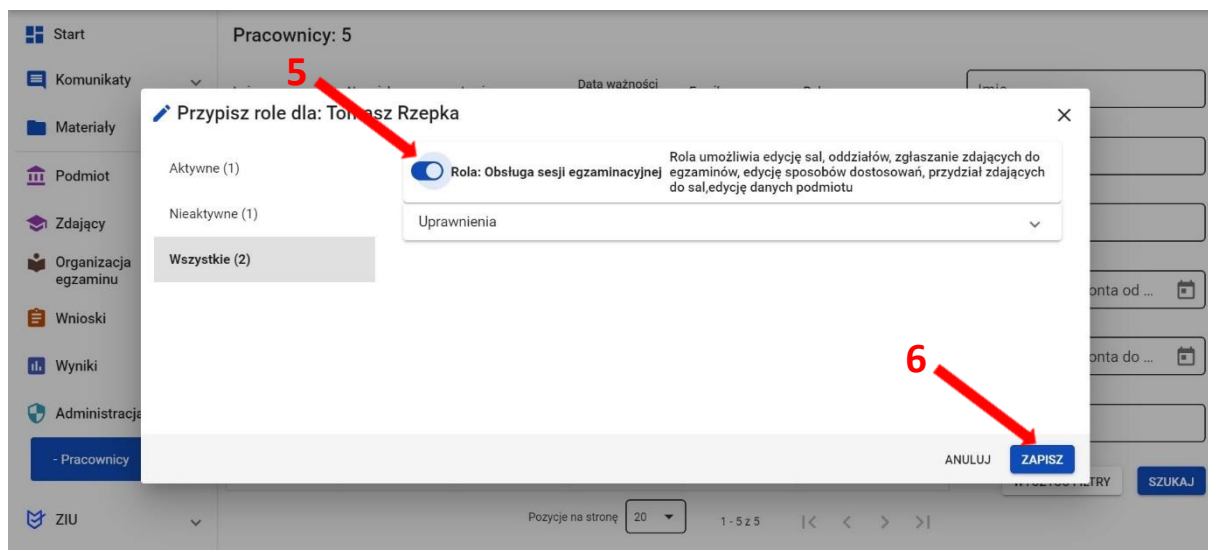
Start
Komunikaty
Materiały
Podmiot
Zdający
Organizacja egzaminu
Wnioski
Wyniki
Administracja
- Pracownicy
ZIU

Pracownicy: 5

Data ważności

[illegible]

5

Przypisz role dla: To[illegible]asz Rzepka

Aktywne (1)
Nieaktywne (1)
Wszystkie (2)

Rola: Obsługa sesji egzaminacyjnej

Rola umożliwia edycję sal, oddziałów, zgłaszanie zdających do egzaminów, edycję sposobów dostosowań, przydział zdających do sal,edycję danych podmiotu

Uprawnienia

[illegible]onta od ...
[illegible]onta do ...

6

ANULUJ
ZAPISZ

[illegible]ILTRY
SZUKAJ

Pozycje na stronę 20
1 - 5 z 5